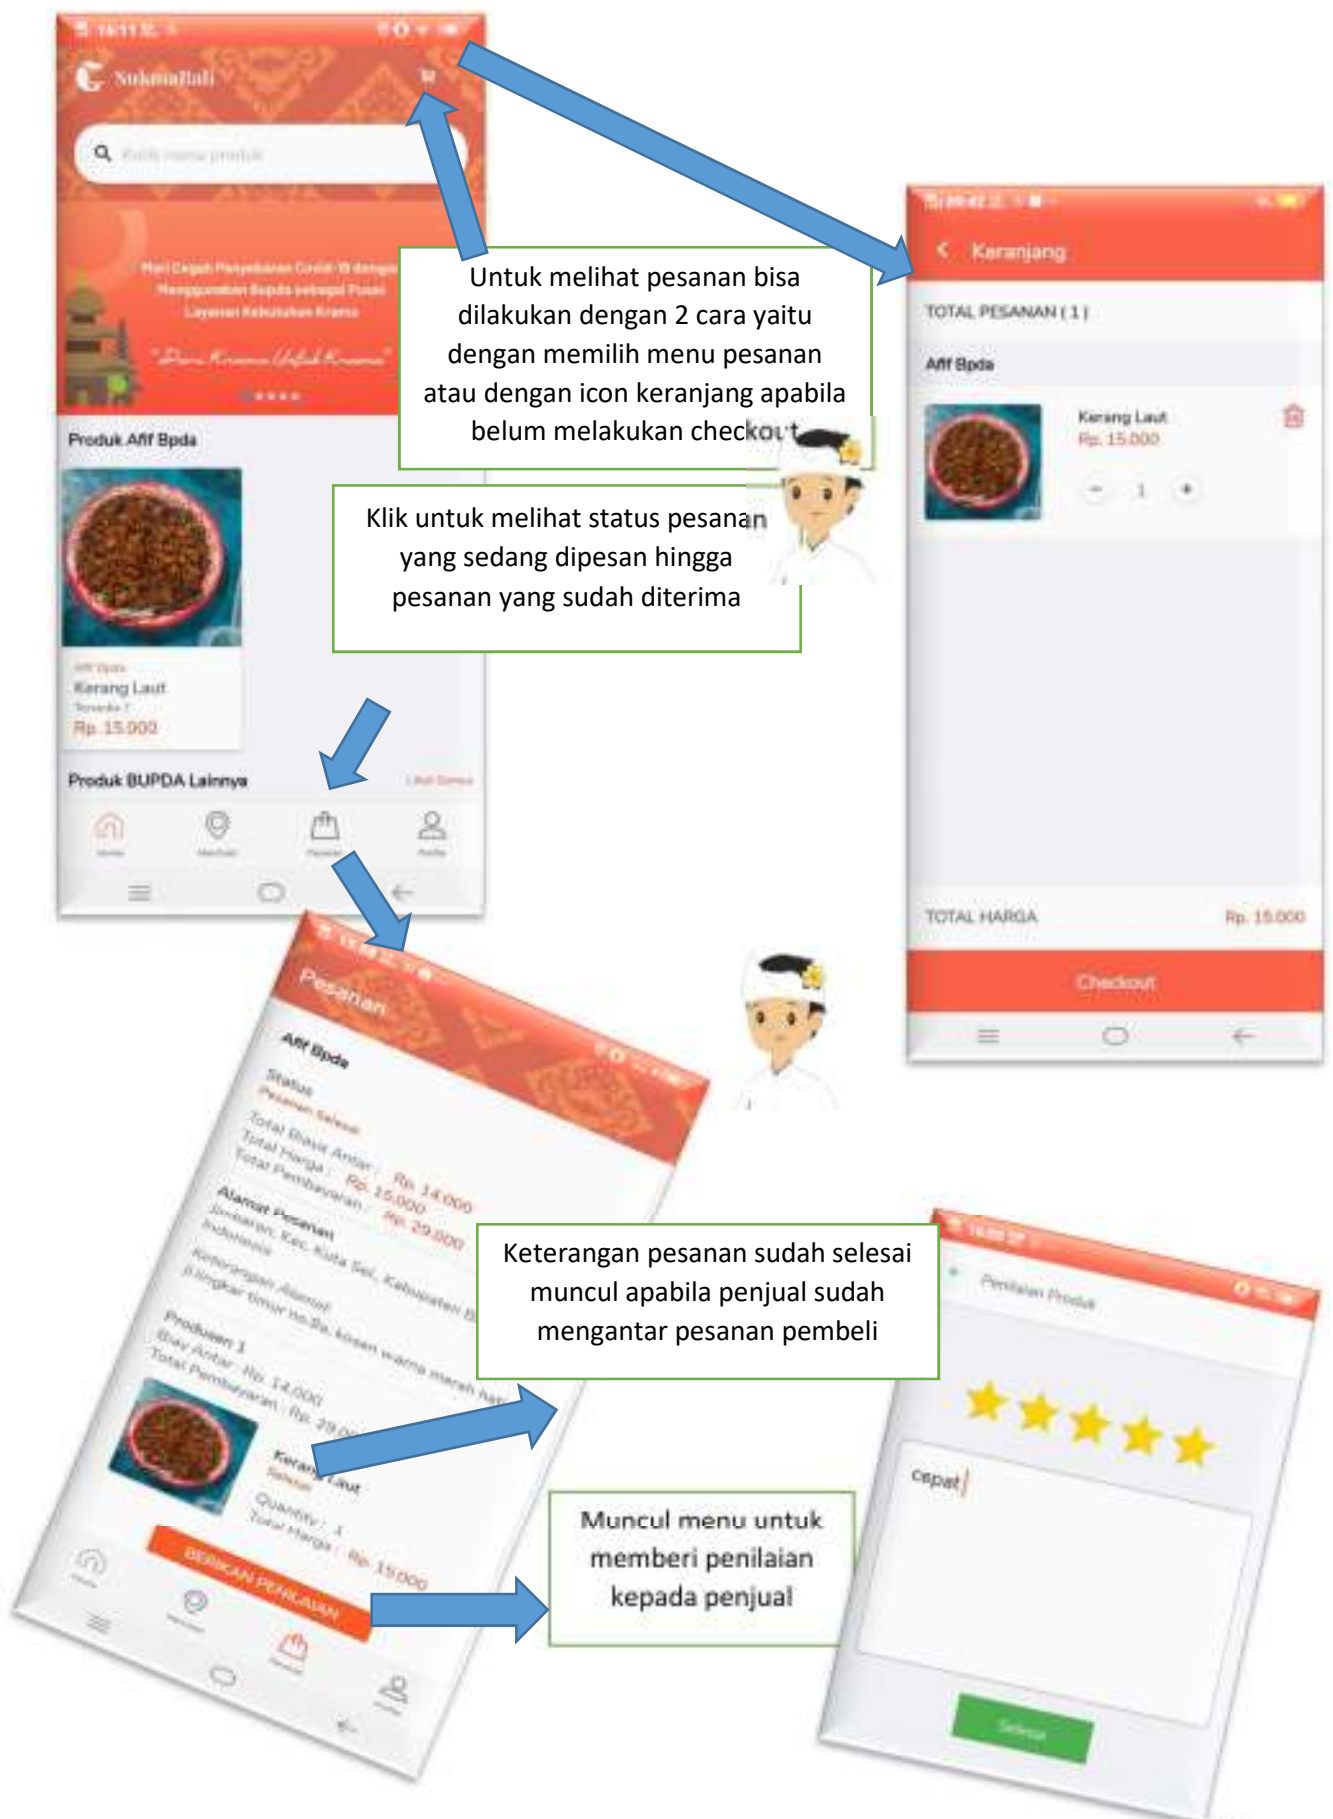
SukmaBali

Ketik nama produk

Mari Cegah Penyebaran Covid-19 dengan Menggunakan Bupda sebagai Pusat Layanan Kebutuhan Krama

"Dari Krama Untuk Krama"

Produk Afif Bpda

Afif Bpda
Kerang Laut
Tersedia 7
Rp. 15.000

Produk BUPDA Lainnya

Lihat Semua

Home
Merchant
Pesanan
Profile

Untuk melihat pesanan bisa dilakukan dengan 2 cara yaitu dengan memilih menu pesanan atau dengan icon keranjang apabila belum melakukan checkout

Klik untuk melihat status pesanan yang sedang dipesan hingga pesanan yang sudah diterima

Keranjang

TOTAL PESANAN ( 1 )

Afif Bpda

Kerang Laut
Rp. 15.000
- 1 +

TOTAL HARGA
Rp. 15.000

Checkout

Pesanan

Afif Bpda
Status
Pesanan Selesai
Total Biaya Antar : Rp. 14.000
Total Harga : Rp. 15.000
Total Pembayaran : Rp. 29.000
Alamat Pesanan
Jimbaran, Kec. Kuta Sel., Kabupaten B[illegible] Indonesia
Keterangan Alamat
jl lingkar timur no.8e, kosan warna merah hati
Produsen 1
Biay Antar : Rp. 14.000
Total Pembayaran : Rp. 29.0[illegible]
Kerang Laut
Selesai
Quantity : 1
Total Harga : Rp. 15.000

BERIKAN PENILAIAN

Keterangan pesanan sudah selesai muncul apabila penjual sudah mengantar pesanan pembeli

Muncul menu untuk memberi penilaian kepada penjual

Penilaian Produk

cepat

Selesai